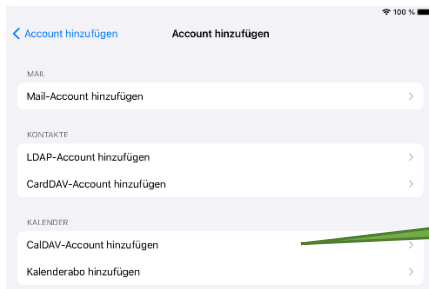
100 %

Account hinzufügen

Account hinzufügen

MAIL

Mail-Account hinzufügen

KONTAKTE

LDAP-Account hinzufügen

CardDAV-Account hinzufügen

KALENDER

CalDAV-Account hinzufügen

Kalenderabo hinzufügen